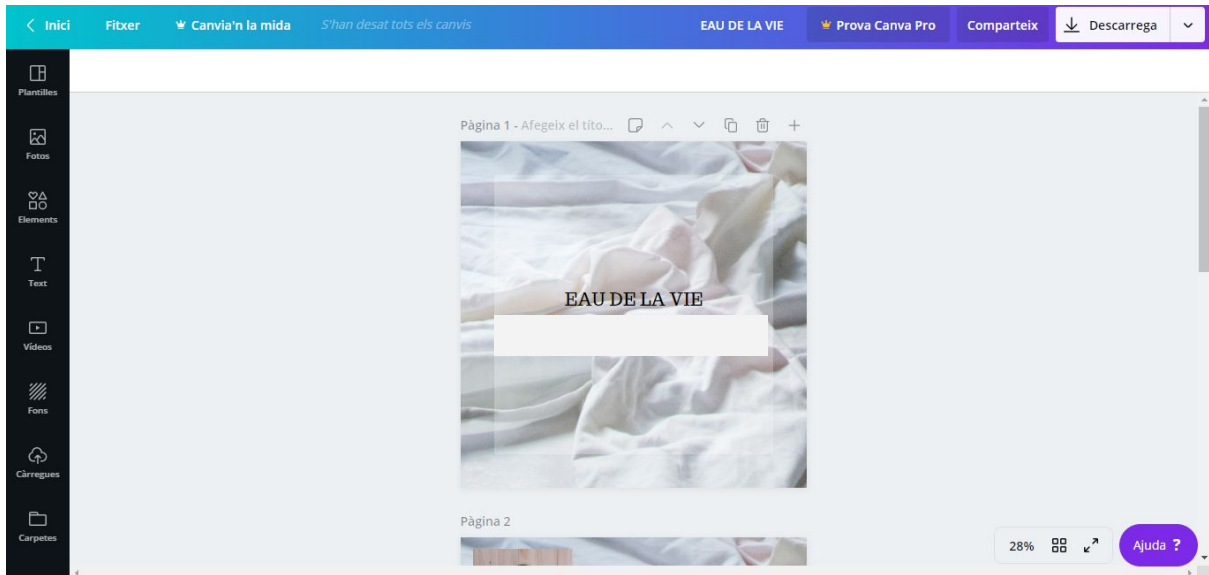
< Inici   Fitxer   Canvia'n la mida   S'han desat tots els canvis   EAU DE LA VIE   Prova Canva Pro   Comparteix   Descarrega

Plantilles
Fotos
Elements
Text
Vídeos
Fons
Càrregues
Carpetes

Pàgina 1 - Afegeix el títo...

EAU DE LA VIE

Pàgina 2

28%

Ajuda ?